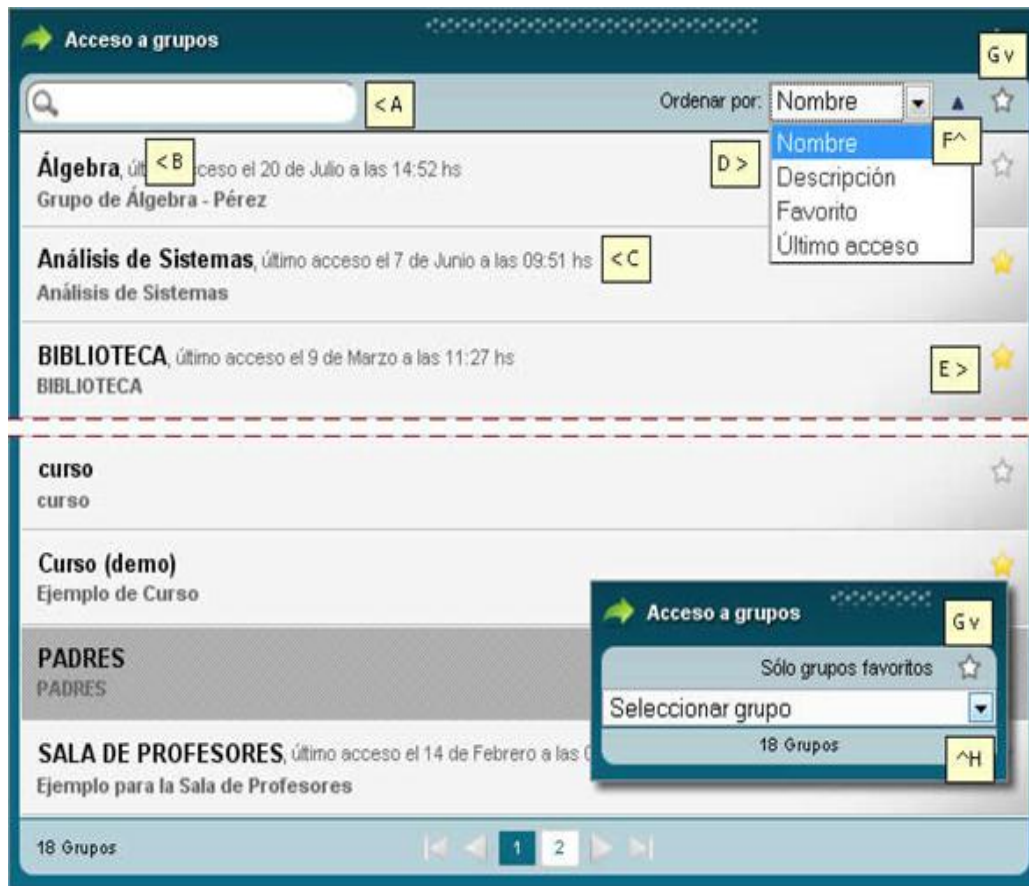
Acceso a grupos

G v

< A

Ordenar por: Nombre

Nombre
Descripción
Favorito
Último acceso

F^

Álgebra, últ < B ceso el 20 de Julio a las 14:52 hs
Grupo de Álgebra - Pérez

D >

Análisis de Sistemas, último acceso el 7 de Junio a las 09:51 hs < C
Análisis de Sistemas

BIBLIOTECA, último acceso el 9 de Marzo a las 11:27 hs
BIBLIOTECA

E >

curso
curso

Curso (demo)
Ejemplo de Curso

PADRES
PADRES

SALA DE PROFESORES, último acceso el 14 de Febrero a las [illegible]
Ejemplo para la Sala de Profesores

Acceso a grupos

G v

Sólo grupos favoritos

Seleccionar grupo

18 Grupos

^H

18 Grupos

1 2